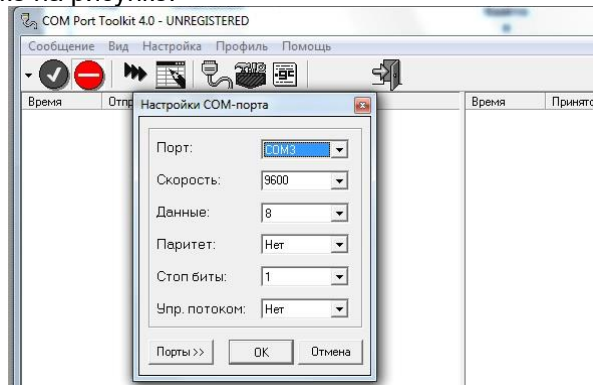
COM Port Toolkit 4.0 - UNREGISTERED

Сообщение Вид Настройка Профиль Помощь

Время Отпр

Настройки COM-порта

Порт: COM3

Скорость: 9600

Данные: 8

Паритет: Нет

Стоп биты: 1

Упр. потоком: Нет

Порты >> OK Отмена

Время Принято